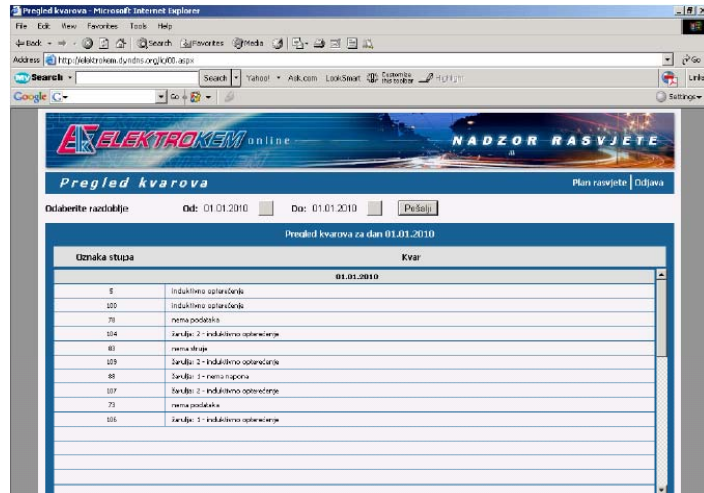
Pregled kvarova - Microsoft Internet Explorer

File Edit View Favorites Tools Help

Back Search Favorites Media

Address http://elektrokem.dyndns.org/ic/08.aspx

Go Links

Search Search Yahoo! Ask.com LookSmart Customize this toolbar Highlight

Google G- Go Settings

ELEKTROKEM online NADZOR RASVJETE

Pregled kvarova

Plan rasvjete | Odjava

Odaberite razdoblje Od: 01.01.2010 Do: 01.01.2010 Pošalji

Pregled kvarova za dan 01.01.2010

| Oznaka stupa | Kvar |
|---|---|
| 01.01.2010 | |
| 5 | induktivno opterećenje |
| 100 | induktivno opterećenje |
| 78 | nema podataka |
| 104 | žarulja: 2 - induktivno opterećenje |
| 83 | nema struje |
| 109 | žarulja: 2 - induktivno opterećenje |
| 88 | žarulja: 1 - nema napona |
| 107 | žarulja: 2 - induktivno opterećenje |
| 73 | nema podataka |
| 106 | žarulja: 1 - induktivno opterećenje |